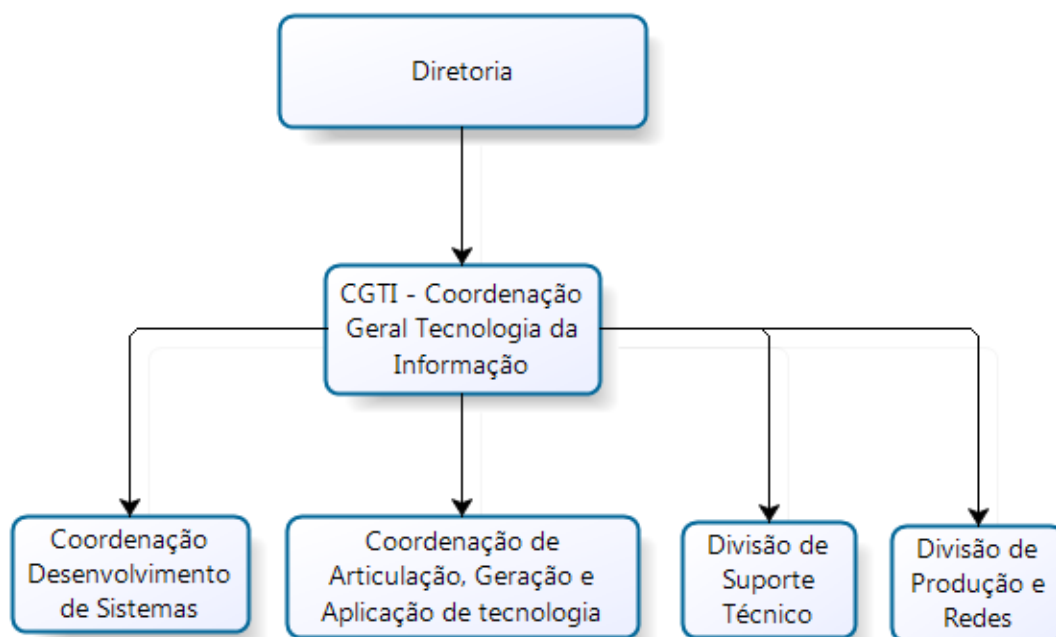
Diretoria

CGTI - Coordenação Geral Tecnologia da Informação

Coordenação Desenvolvimento de Sistemas

Coordenação de Articulação, Geração e Aplicação de tecnologia

Divisão de Suporte Técnico

Divisão de Produção e Redes